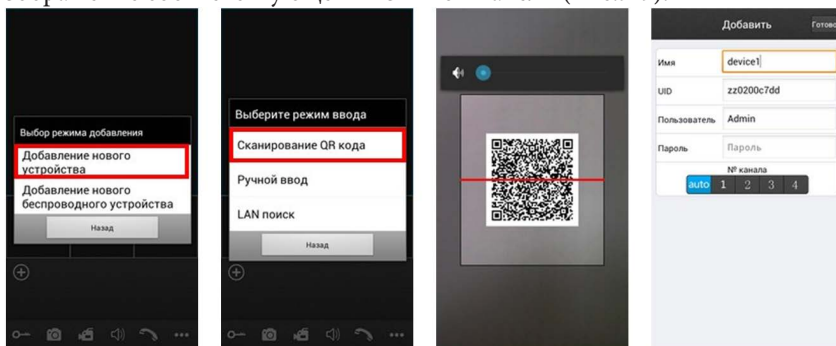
Выбор режима добавления
Добавление нового устройства
Добавление нового беспроводного устройства
Назад

Выберите режим ввода
Сканирование QR кода
Ручной ввод
LAN поиск
Назад

Добавить
Готово
Имя device1
UID zz0200c7dd
Пользователь Admin
Пароль Пароль
№ канала
auto 1 2 3 4